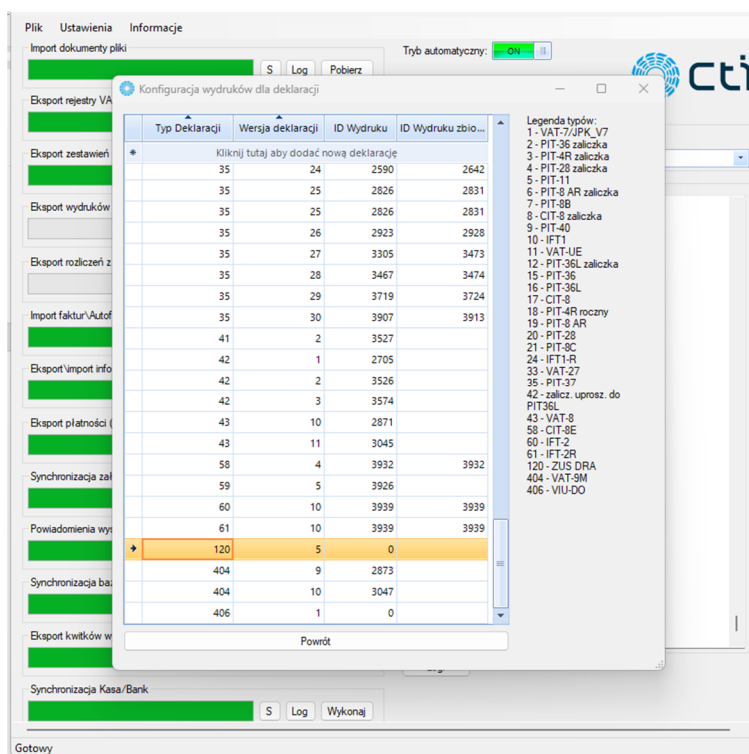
Plik Ustawienia Informacje

Import dokumenty pliki
S Log Pobierz

Tryb automatyczny: ON

cti

Eksport rejestry VA
Eksport zestawień
Eksport wydruków
Eksport rozliczeń z
Import faktur\Autof
Eksport\import info
Eksport płatności (
Synchronizacja zał
Powiadomienia wy
Synchronizacja ba
Eksport kwitków w
Synchronizacja Kasa/Bank
S Log Wykonaj

Konfiguracja wydruków dla deklaracji

| Typ Deklaracji | Wersja deklaracji | ID Wydruku | ID Wydruku zbio... |
|---|---|---|---|
| Kliknij tutaj aby dodać nową deklarację | | | |
| 35 | 24 | 2590 | 2642 |
| 35 | 25 | 2826 | 2831 |
| 35 | 25 | 2826 | 2831 |
| 35 | 26 | 2923 | 2928 |
| 35 | 27 | 3305 | 3473 |
| 35 | 28 | 3467 | 3474 |
| 35 | 29 | 3719 | 3724 |
| 35 | 30 | 3907 | 3913 |
| 41 | 2 | 3527 | |
| 42 | 1 | 2705 | |
| 42 | 2 | 3526 | |
| 42 | 3 | 3574 | |
| 43 | 10 | 2871 | |
| 43 | 11 | 3045 | |
| 58 | 4 | 3932 | 3932 |
| 59 | 5 | 3926 | |
| 60 | 10 | 3939 | 3939 |
| 61 | 10 | 3939 | 3939 |
| 120 | 5 | 0 | |
| 404 | 9 | 2873 | |
| 404 | 10 | 3047 | |
| 406 | 1 | 0 | |

Powrót

Legenda typów:
1 - VAT-7/JPK_V7
2 - PIT-36 zaliczka
3 - PIT-4R zaliczka
4 - PIT-28 zaliczka
5 - PIT-11
6 - PIT-8 AR zaliczka
7 - PIT-8B
8 - CIT-8 zaliczka
9 - PIT-40
10 - IFT1
11 - VAT-UE
12 - PIT-36L zaliczka
15 - PIT-36
16 - PIT-36L
17 - CIT-8
18 - PIT-4R roczny
19 - PIT-8 AR
20 - PIT-28
21 - PIT-8C
24 - IFT1-R
33 - VAT-27
35 - PIT-37
42 - zalicz. uprosz. do PIT36L
43 - VAT-8
58 - CIT-8E
60 - IFT-2
61 - IFT-2R
120 - ZUS DRA
404 - VAT-9M
406 - VIU-DO

Gotowy